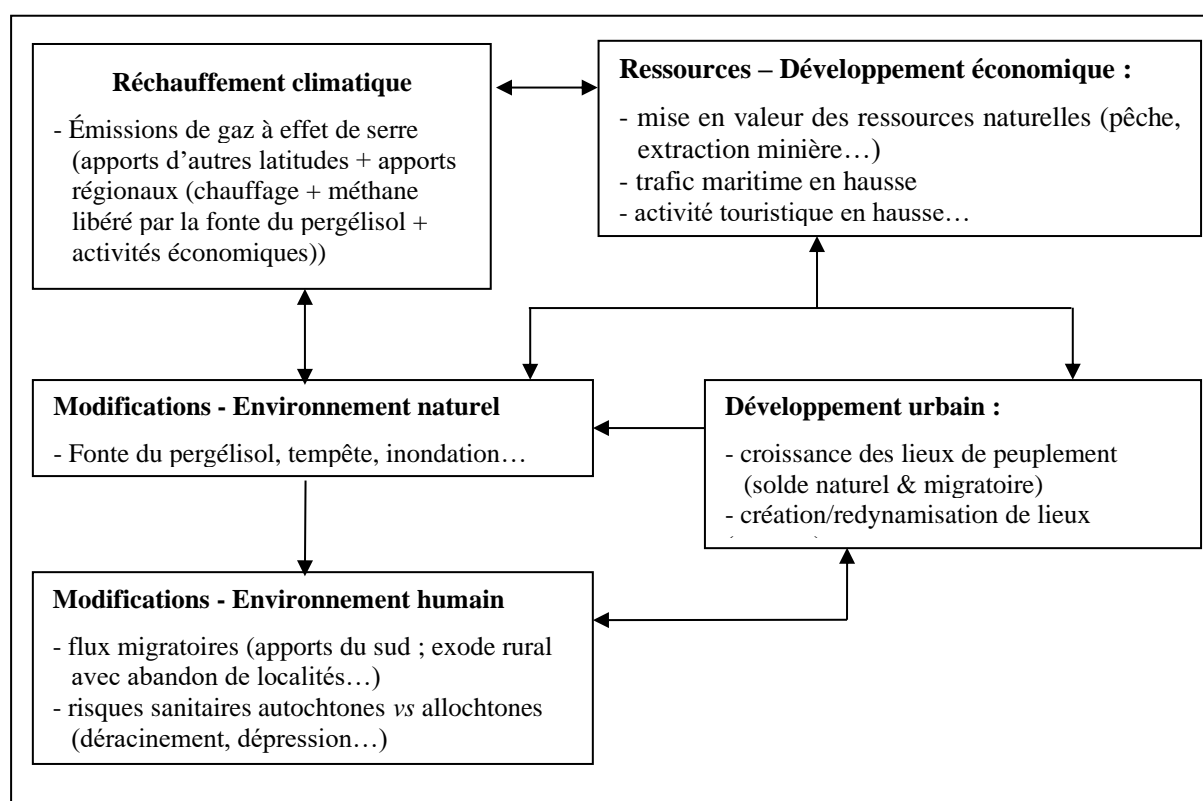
**Réchauffement climatique**

- Émissions de gaz à effet de serre (apports d'autres latitudes + apports régionaux (chauffage + méthane libéré par la fonte du pergélisol + activités économiques))

**Ressources – Développement économique :**

- mise en valeur des ressources naturelles (pêche, extraction minière…)
- trafic maritime en hausse
- activité touristique en hausse…

**Modifications - Environnement naturel**

- Fonte du pergélisol, tempête, inondation…

**Développement urbain :**

- croissance des lieux de peuplement (solde naturel & migratoire)
- création/redynamisation de lieux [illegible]

**Modifications - Environnement humain**

- flux migratoires (apports du sud ; exode rural avec abandon de localités…)
- risques sanitaires autochtones *vs* allochtones (déracinement, dépression…)